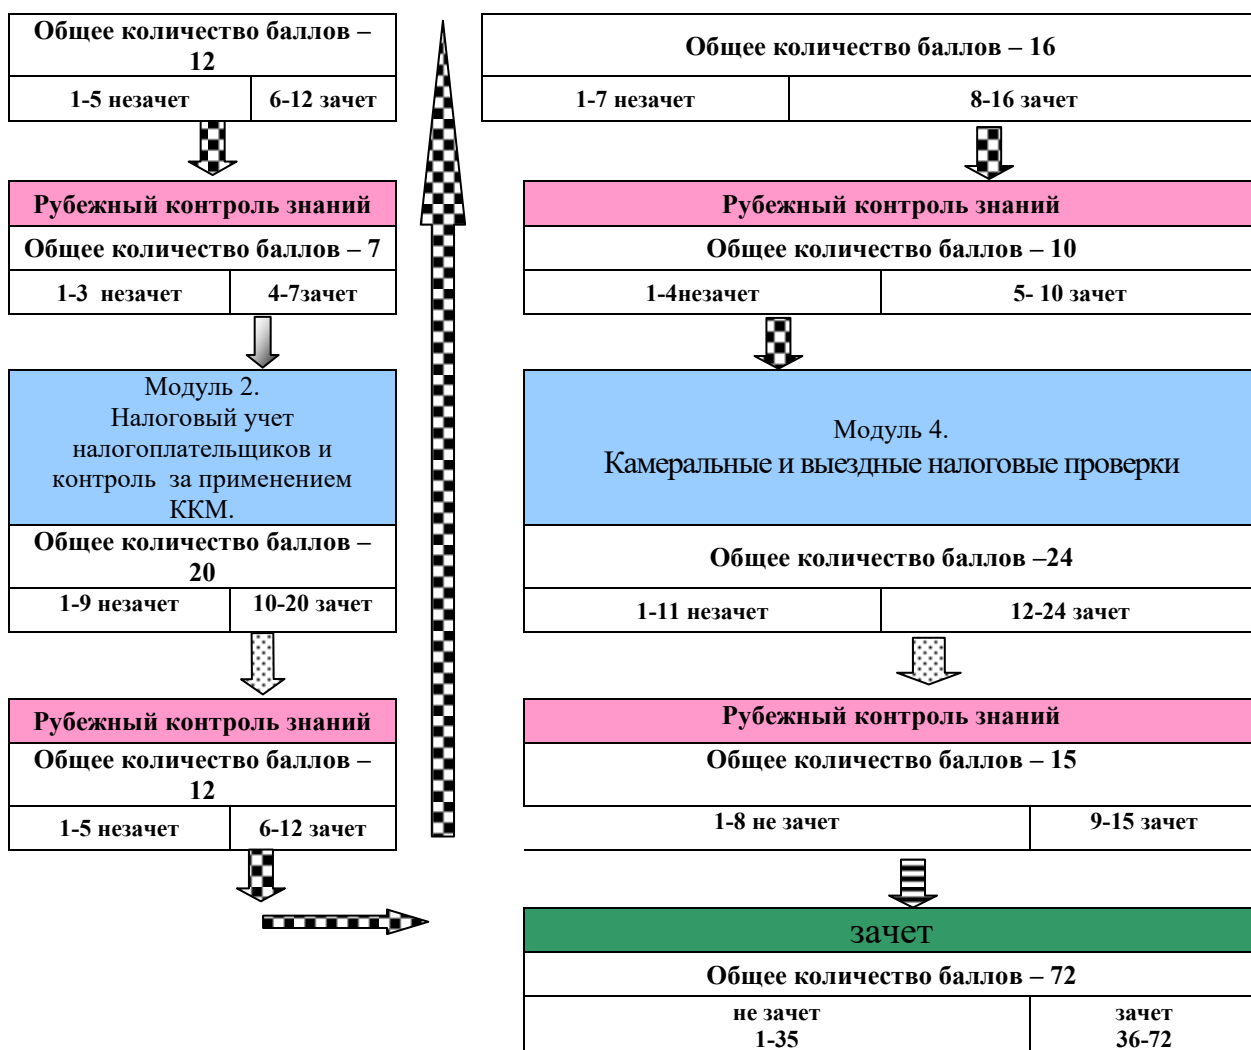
| Общее количество баллов – 12 | |
|---|---|
| 1-5 незачет | 6-12 зачет |

| Рубежный контроль знаний | |
|---|---|
| Общее количество баллов – 7 | |
| 1-3 незачет | 4-7зачет |

| Модуль 2. Налоговый учет налогоплательщиков и контроль за применением ККМ. | |
|---|---|
| Общее количество баллов – 20 | |
| 1-9 незачет | 10-20 зачет |

| Рубежный контроль знаний | |
|---|---|
| Общее количество баллов – 12 | |
| 1-5 незачет | 6-12 зачет |

| Общее количество баллов – 16 | |
|---|---|
| 1-7 незачет | 8-16 зачет |

| Рубежный контроль знаний | |
|---|---|
| Общее количество баллов – 10 | |
| 1-4незачет | 5- 10 зачет |

| Модуль 4. Камеральные и выездные налоговые проверки | |
|---|---|
| Общее количество баллов –24 | |
| 1-11 незачет | 12-24 зачет |

| Рубежный контроль знаний | |
|---|---|
| Общее количество баллов – 15 | |
| 1-8 не зачет | 9-15 зачет |

| зачет | |
|---|---|
| Общее количество баллов – 72 | |
| не зачет 1-35 | зачет 36-72 |